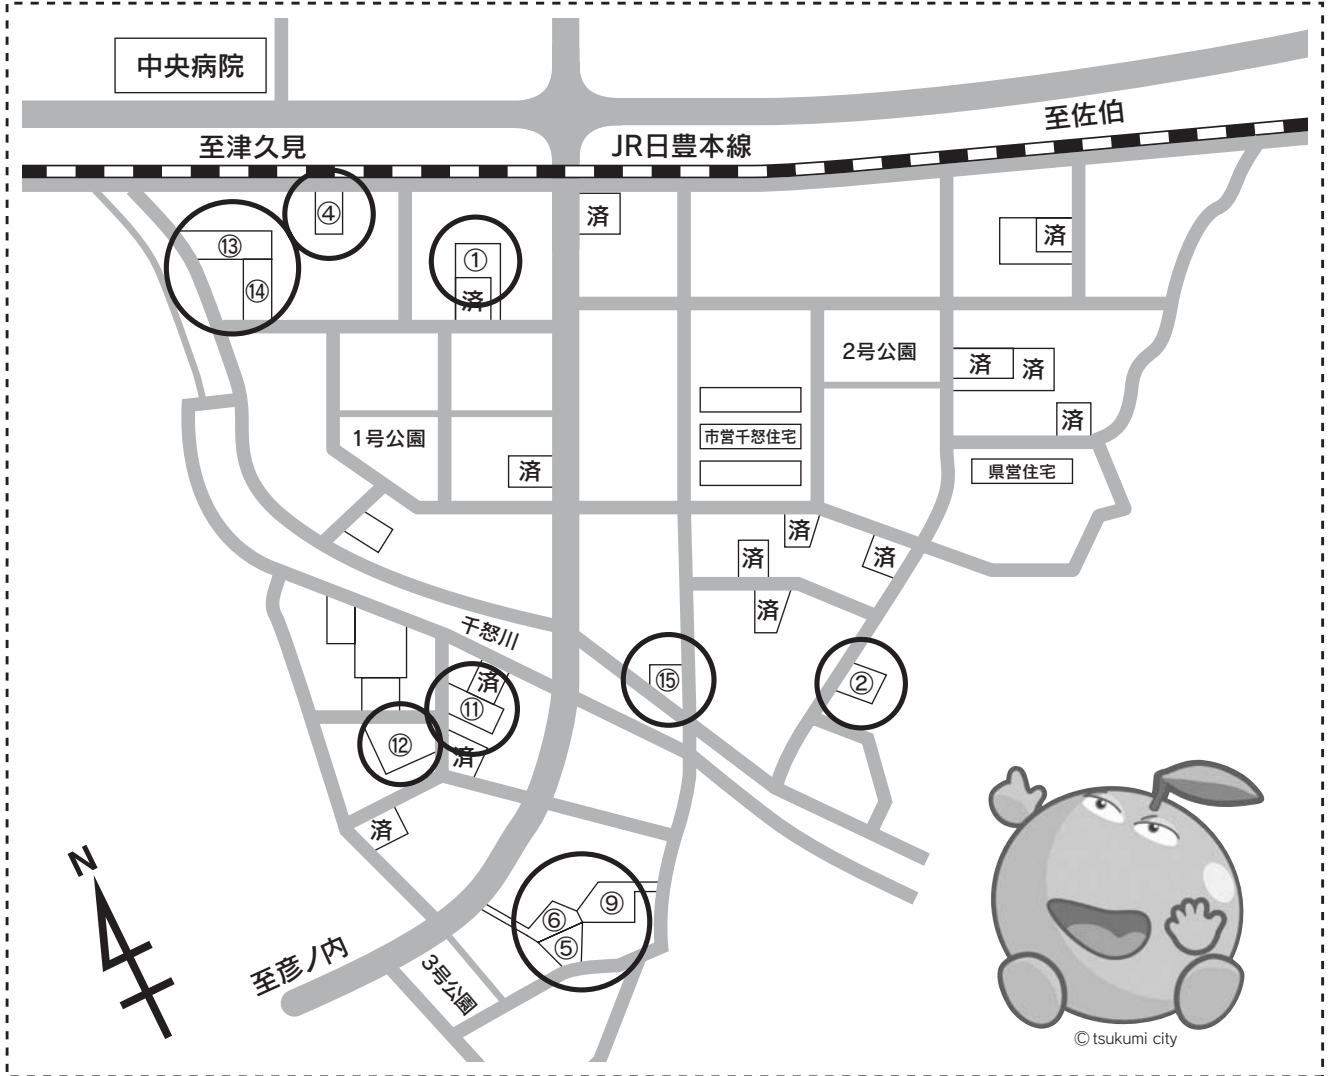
中央病院

至津久見

JR日豊本線

至佐伯

④

⑬

⑭

①

済

済

済

2号公園

済

済

済

1号公園

済

市営千怒住宅

県営住宅

済

済

済

済

千怒川

済

⑪

⑫

済

⑮

②

済

N

⑨

⑥

⑤

至彦ノ内

3号公園

© tsukumi city